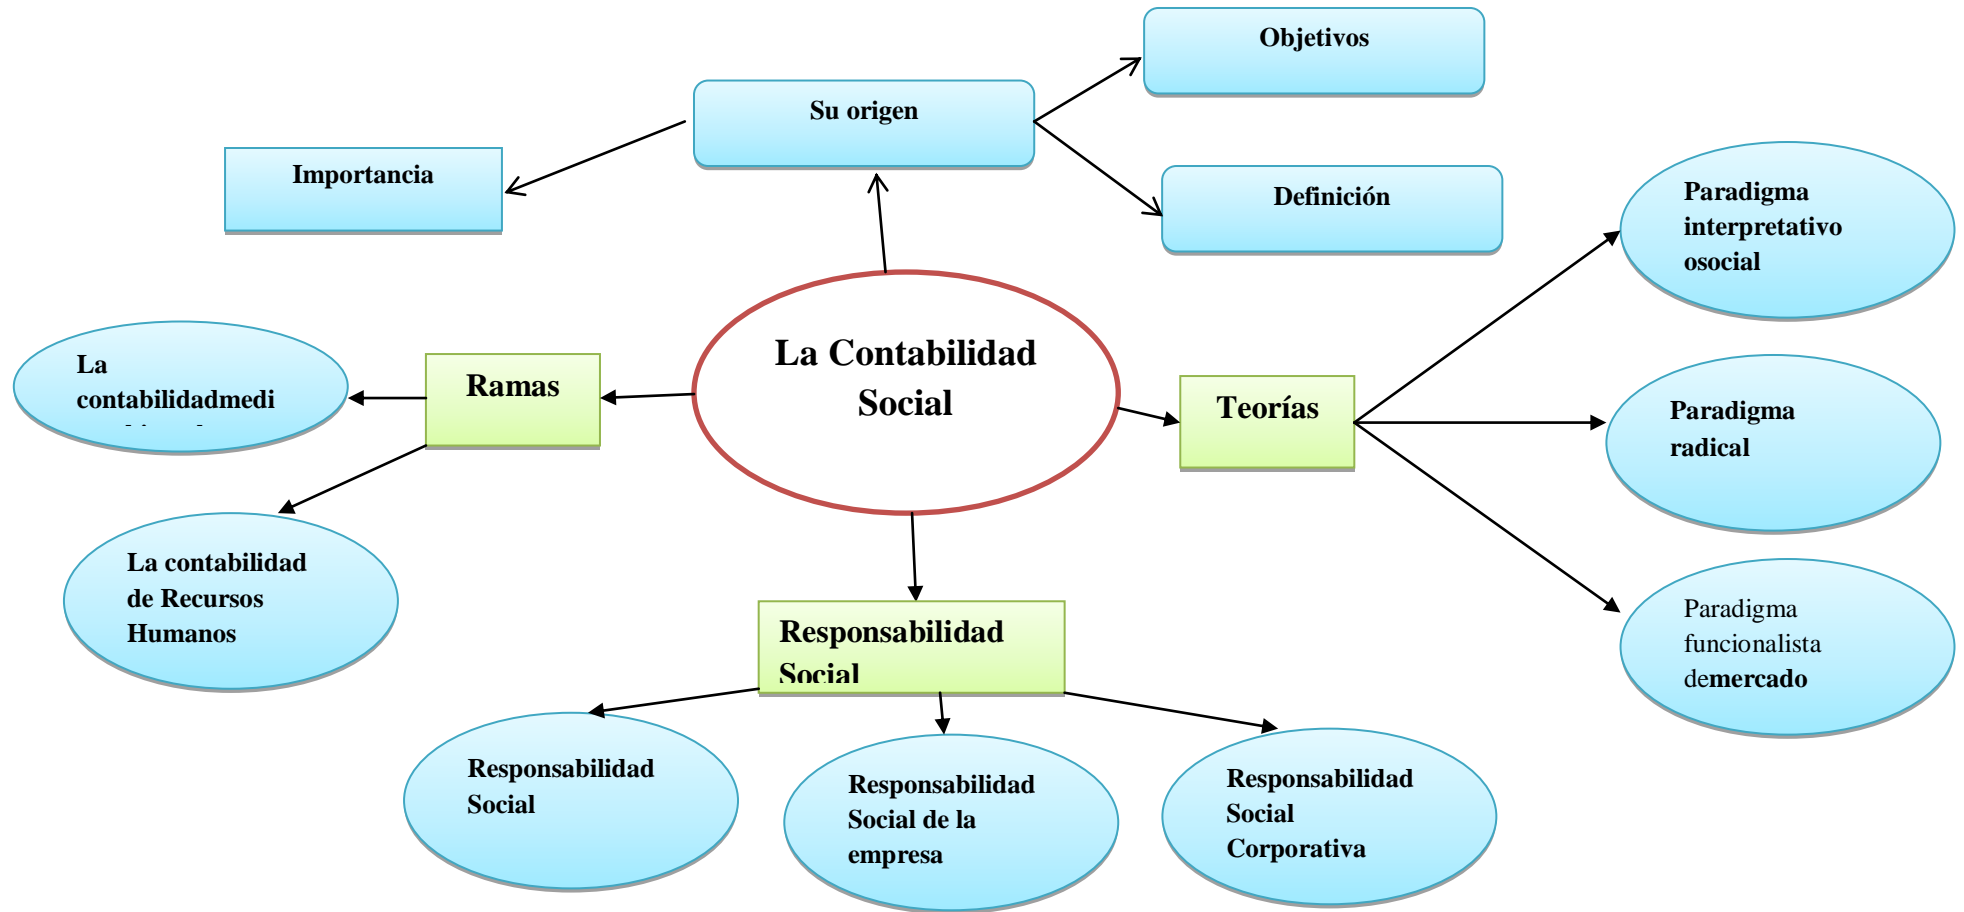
Objetivos

Su origen

Importancia

Definición

Paradigma interpretativo osocial

La Contabilidad Social

La contabilidadmedi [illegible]

Ramas

Teorías

Paradigma radical

La contabilidad de Recursos Humanos

Responsabilidad Social

Paradigma funcionalista demercado

Responsabilidad Social

Responsabilidad Social de la empresa

Responsabilidad Social Corporativa